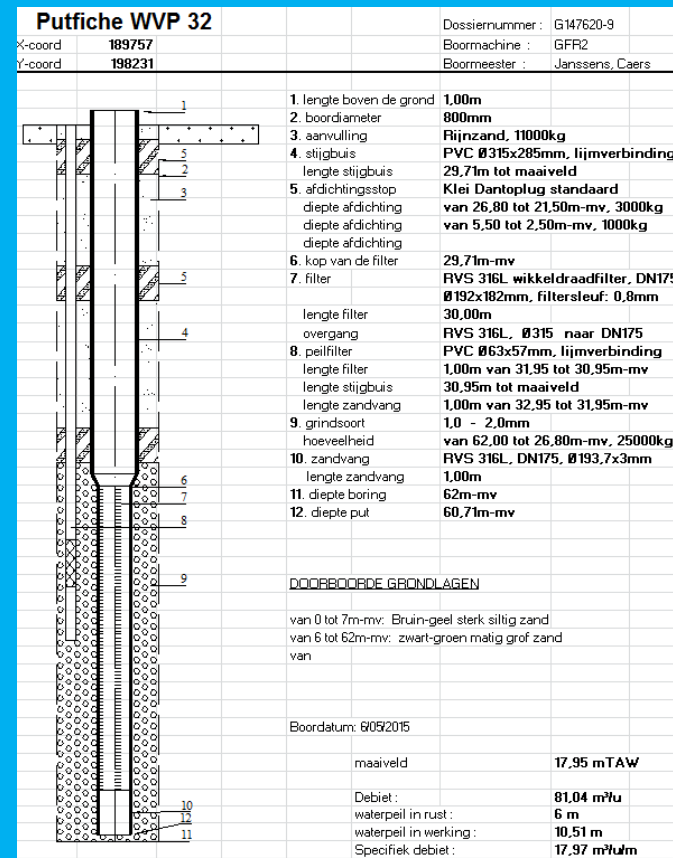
Putfiche WVP 32

X-coord 189757
Y-coord 198231

Dossiernummer : G147620-9
Boormachine : GFR2
Boormeester : Janssens, Caers

1
5
2
3
5
4
6
7
8
9
10
12
11

| | |
|---|---|
| 1. lengte boven de grond | 1,00m |
| 2. boordiameter | 800mm |
| 3. aanvulling | Rijnzand, 11000kg |
| 4. stijgbuis | PVC Ø315x285mm, lijmverbinding |
| lengte stijgbuis | 29,71m tot maaiveld |
| 5. afdichtingsstop | Klei Dantoplug standaard |
| diepte afdichting | van 26,80 tot 21,50m-mv, 3000kg |
| diepte afdichting | van 5,50 tot 2,50m-mv, 1000kg |
| diepte afdichting | |
| 6. kop van de filter | 29,71m-mv |
| 7. filter | RVS 316L wikkeldraadfilter, DN175 |
| | Ø192x182mm, filtersleuf: 0,8mm |
| lengte filter | 30,00m |
| overgang | RVS 316L, Ø315 naar DN175 |
| 8. peilfilter | PVC Ø63x57mm, lijmverbinding |
| lengte filter | 1,00m van 31,95 tot 30,95m-mv |
| lengte stijgbuis | 30,95m tot maaiveld |
| lengte zandvang | 1,00m van 32,95 tot 31,95m-mv |
| 9. grindsoort | 1,0 - 2,0mm |
| hoeveelheid | van 62,00 tot 26,80m-mv, 25000kg |
| 10. zandvang | RVS 316L, DN175, Ø193,7x3mm |
| lengte zandvang | 1,00m |
| 11. diepte boring | 62m-mv |
| 12. diepte put | 60,71m-mv |

DOORBOORDE GRONDLAGEN

van 0 tot 7m-mv: Bruin-geel sterk siltig zand
van 6 tot 62m-mv: zwart-groen matig grof zand
van

Boordatum: 6/05/2015

| | |
|---|---|
| maaiveld | 17,95 mTAW |
| Debiet : | 81,04 m³/u |
| waterpeil in rust : | 6 m |
| waterpeil in werking : | 10,51 m |
| Specifiek debiet : | 17,97 m³/u/m |